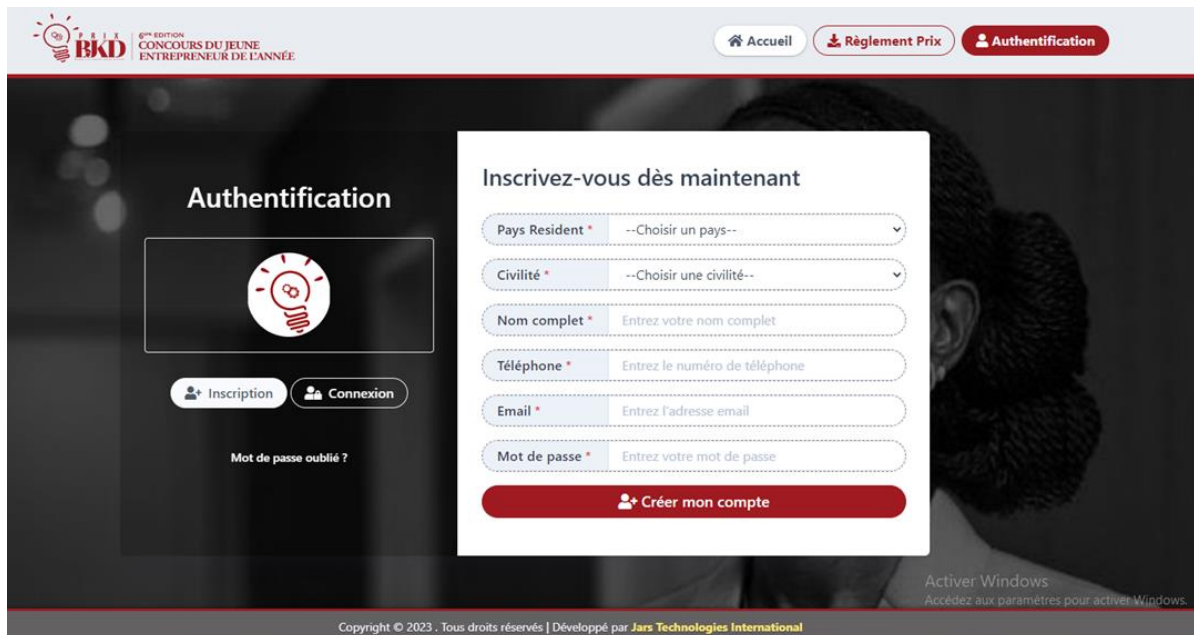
PRIX BKD 6ème EDITION CONCOURS DU JEUNE ENTREPRENEUR DE L'ANNÉE

Accueil
Règlement Prix
Authentification

Authentification

Inscription
Connexion

Mot de passe oublié ?

Inscrivez-vous dès maintenant

Pays Resident * --Choisir un pays--
Civilité * --Choisir une civilité--
Nom complet * Entrez votre nom complet
Téléphone * Entrez le numéro de téléphone
Email * Entrez l'adresse email
Mot de passe * Entrez votre mot de passe

Créer mon compte

Activer Windows
Accédez aux paramètres pour activer Windows.

Copyright © 2023 . Tous droits réservés | Développé par Jars Technologies International